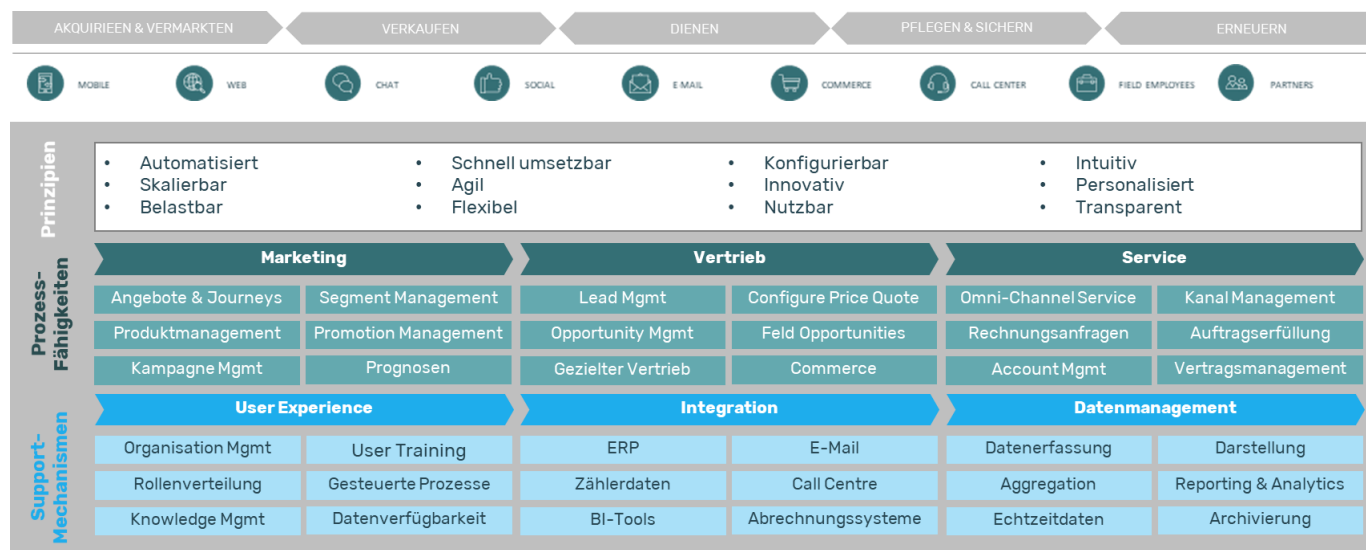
AKQUIRIEEN & VERMARKTEN | VERKAUFEN | DIENEN | PFLEGEN & SICHERN | ERNEUERN

MOBILE WEB CHAT SOCIAL E-MAIL COMMERCE CALL CENTER FIELD EMPLOYEES PARTNERS

Prinzipien

- Automatisiert
- Skalierbar
- Belastbar

- Schnell umsetzbar
- Agil
- Flexibel

- Konfigurierbar
- Innovativ
- Nutzbar

- Intuitiv
- Personalisiert
- Transparent

Prozess-Fähigkeiten

| Marketing | | Vertrieb | | Service | |
|---|---|---|---|---|---|
| Angebote & Journeys | Segment Management | Lead Mgmt | Configure Price Quote | Omni-Channel Service | Kanal Management |
| Produktmanagement | Promotion Management | Opportunity Mgmt | Feld Opportunities | Rechnungsanfragen | Auftragserfüllung |
| Kampagne Mgmt | Prognosen | Gezielter Vertrieb | Commerce | Account Mgmt | Vertragsmanagement |

Support-Mechanismen

| User Experience | | Integration | | Datenmanagement | |
|---|---|---|---|---|---|
| Organisation Mgmt | User Training | ERP | E-Mail | Datenerfassung | Darstellung |
| Rollenverteilung | Gesteuerte Prozesse | Zählerdaten | Call Centre | Aggregation | Reporting & Analytics |
| Knowledge Mgmt | Datenverfügbarkeit | BI-Tools | Abrechnungssysteme | Echtzeitdaten | Archivierung |